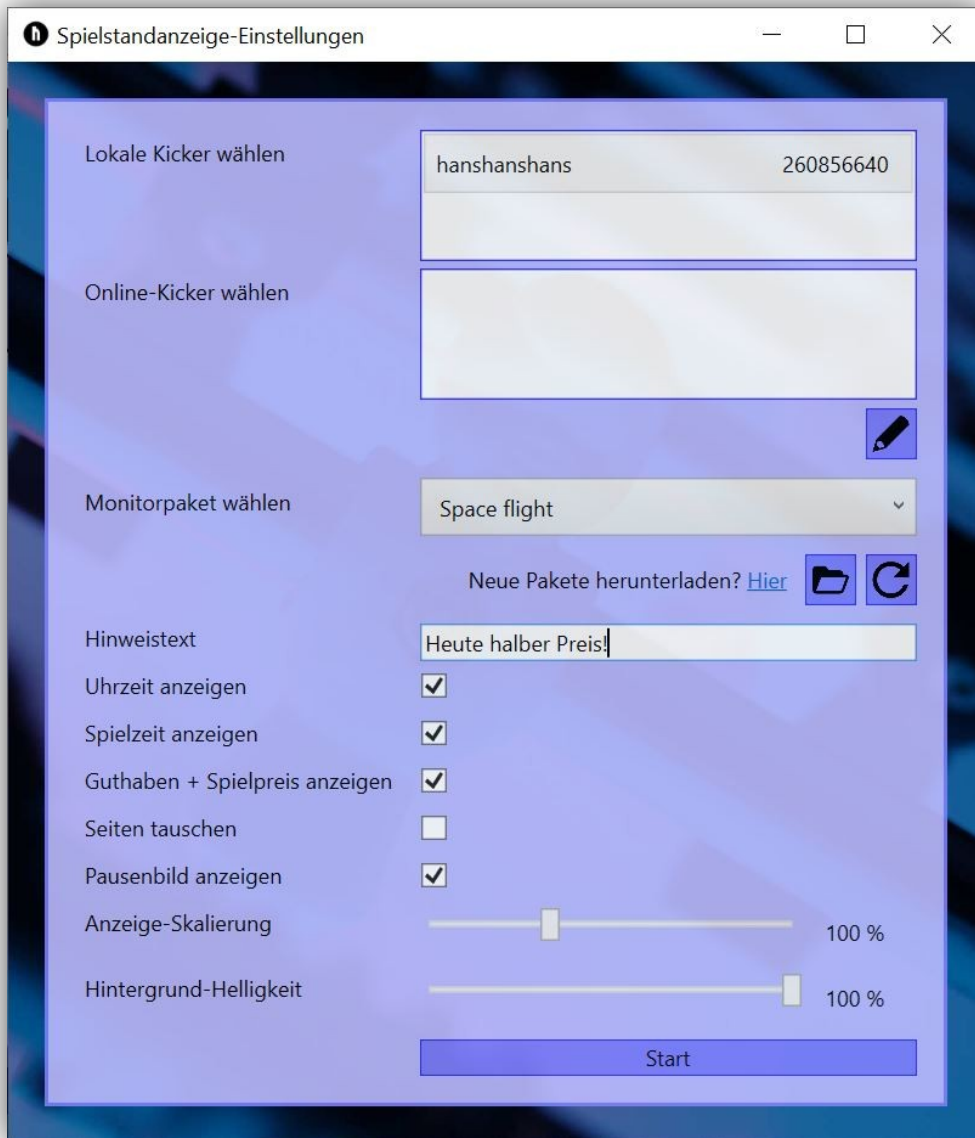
Spielstandanzeige-Einstellungen

Lokale Kicker wählen

hanshanshans 260856640

Online-Kicker wählen

Monitorpaket wählen

Space flight

Neue Pakete herunterladen? Hier

Hinweistext

Heute halber Preis!

Uhrzeit anzeigen

Spielzeit anzeigen

Guthaben + Spielpreis anzeigen

Seiten tauschen

Pausenbild anzeigen

Anzeige-Skalierung

100 %

Hintergrund-Helligkeit

100 %

Start